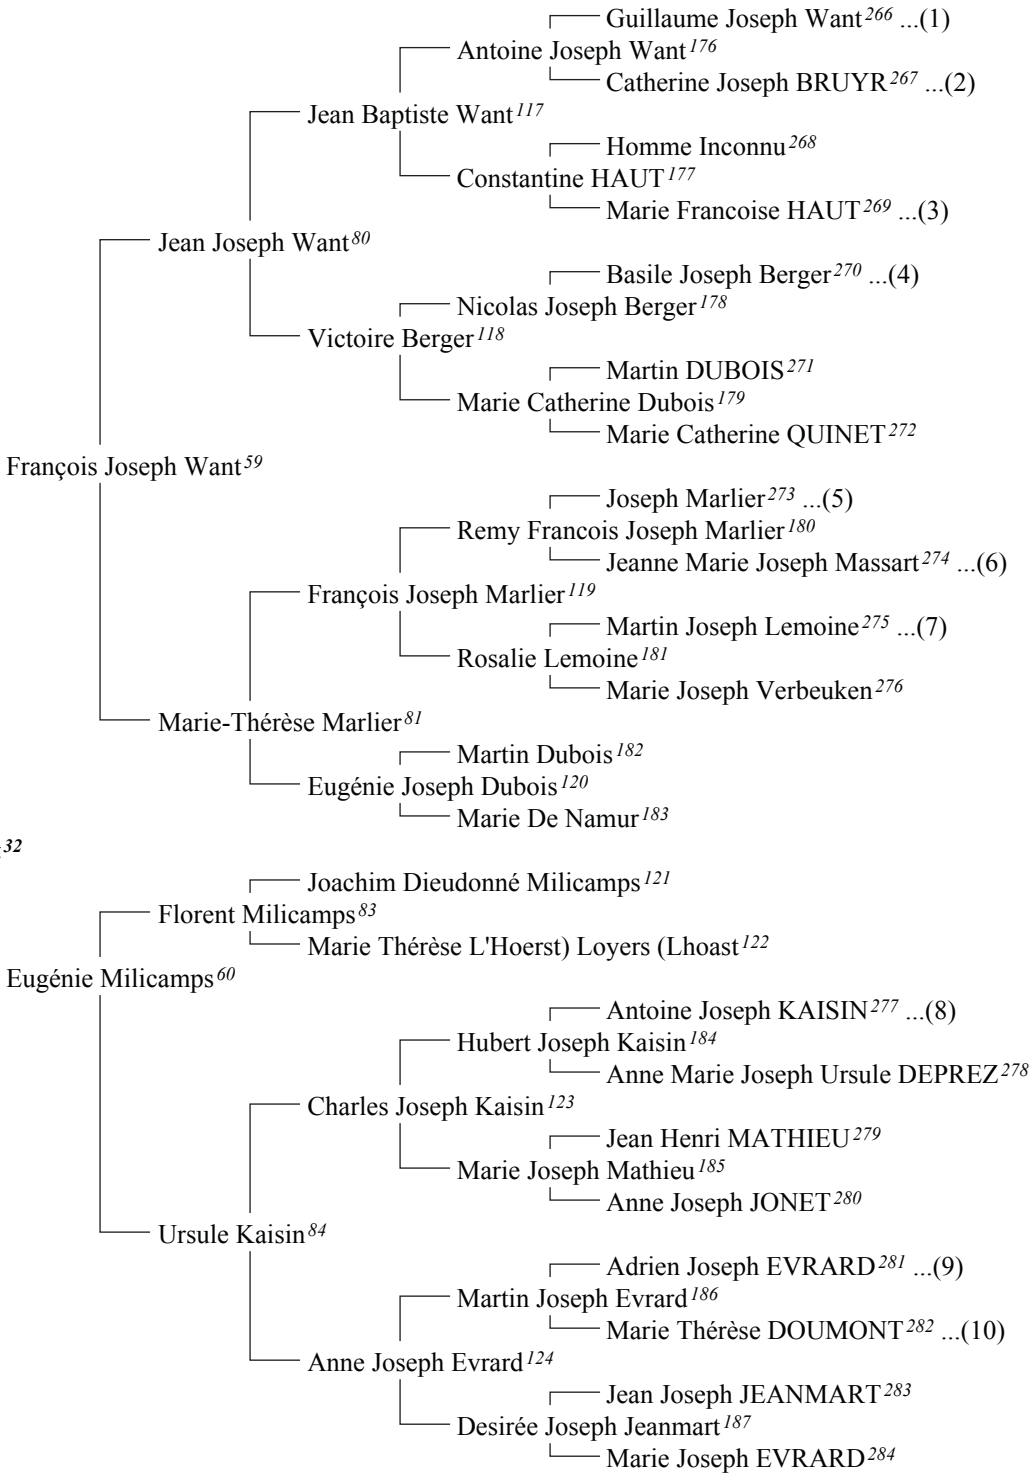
Guillaume Joseph Want $^{266}$ ...(1)
Antoine Joseph Want $^{176}$
Catherine Joseph BRUYR $^{267}$ ...(2)
Jean Baptiste Want $^{117}$
Homme Inconnu $^{268}$
Constantine HAUT $^{177}$
Marie Francoise HAUT $^{269}$ ...(3)
Jean Joseph Want $^{80}$
Basile Joseph Berger $^{270}$ ...(4)
Nicolas Joseph Berger $^{178}$
Victoire Berger $^{118}$
Martin DUBOIS $^{271}$
Marie Catherine Dubois $^{179}$
Marie Catherine QUINET $^{272}$
François Joseph Want $^{59}$
Joseph Marlier $^{273}$ ...(5)
Remy Francois Joseph Marlier $^{180}$
Jeanne Marie Joseph Massart $^{274}$ ...(6)
François Joseph Marlier $^{119}$
Martin Joseph Lemoine $^{275}$ ...(7)
Rosalie Lemoine $^{181}$
Marie Joseph Verbeuken $^{276}$
Marie-Thérèse Marlier $^{81}$
Martin Dubois $^{182}$
Eugénie Joseph Dubois $^{120}$
Marie De Namur $^{183}$
32
Joachim Dieudonné Milicamps $^{121}$
Florent Milicamps $^{83}$
Marie Thérèse L'Hoerst) Loyers (Lhoast $^{122}$
Eugénie Milicamps $^{60}$
Antoine Joseph KAISIN $^{277}$ ...(8)
Hubert Joseph Kaisin $^{184}$
Anne Marie Joseph Ursule DEPREZ $^{278}$
Charles Joseph Kaisin $^{123}$
Jean Henri MATHIEU $^{279}$
Marie Joseph Mathieu $^{185}$
Anne Joseph JONET $^{280}$
Ursule Kaisin $^{84}$
Adrien Joseph EVRARD $^{281}$ ...(9)
Martin Joseph Evrard $^{186}$
Marie Thérèse DOUMONT $^{282}$ ...(10)
Anne Joseph Evrard $^{124}$
Jean Joseph JEANMART $^{283}$
Desirée Joseph Jeanmart $^{187}$
Marie Joseph EVRARD $^{284}$